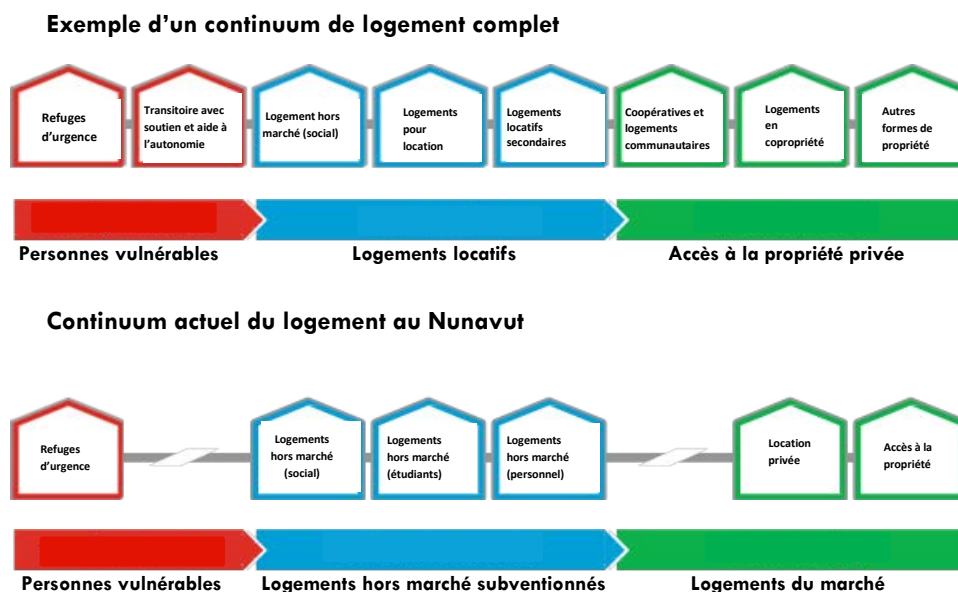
Exemple d'un continuum de logement complet

Refuges d'urgence

Transitoire avec soutien et aide à l'autonomie

Logement hors marché (social)

Logements pour location

Logements locatifs secondaires

Coopératives et logements communautaires

Logements en copropriété

Autres formes de propriété

Personnes vulnérables

Logements locatifs

Accès à la propriété privée

Continuum actuel du logement au Nunavut

Refuges d'urgence

Logements hors marché (social)

Logements hors marché (étudiants)

Logements hors marché (personnel)

Location privée

Accès à la propriété

Personnes vulnérables

Logements hors marché subventionnés

Logements du marché